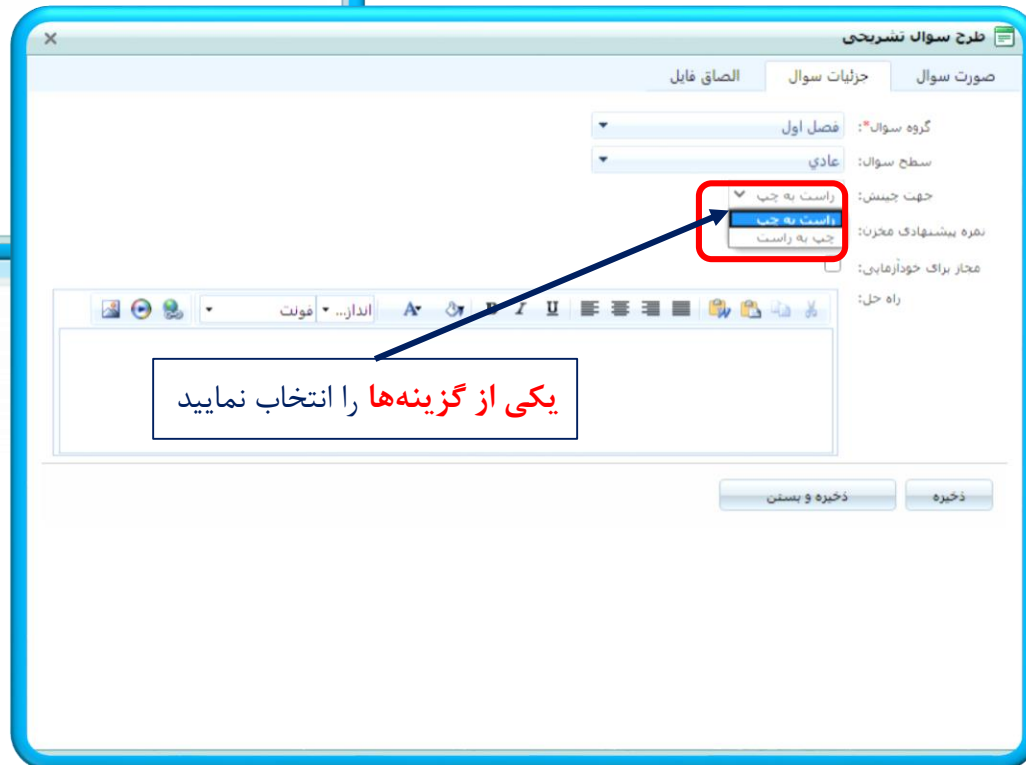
طرح سوال تشریحی
×
صورت سوال
جزئیات سوال
الصاق فایل
گروه سوال*:
فصل اول
سطح سوال:
عادي
جهت چینش:
راست به چپ
راست به چپ
چپ به راست
نمره پیشنهادی مخزن:
مجاز برای خودآزمایی:
راه حل:
فونت
اندازه...
یکی از گزینه‌ها را انتخاب نمایید
ذخیره
ذخیره و بستن